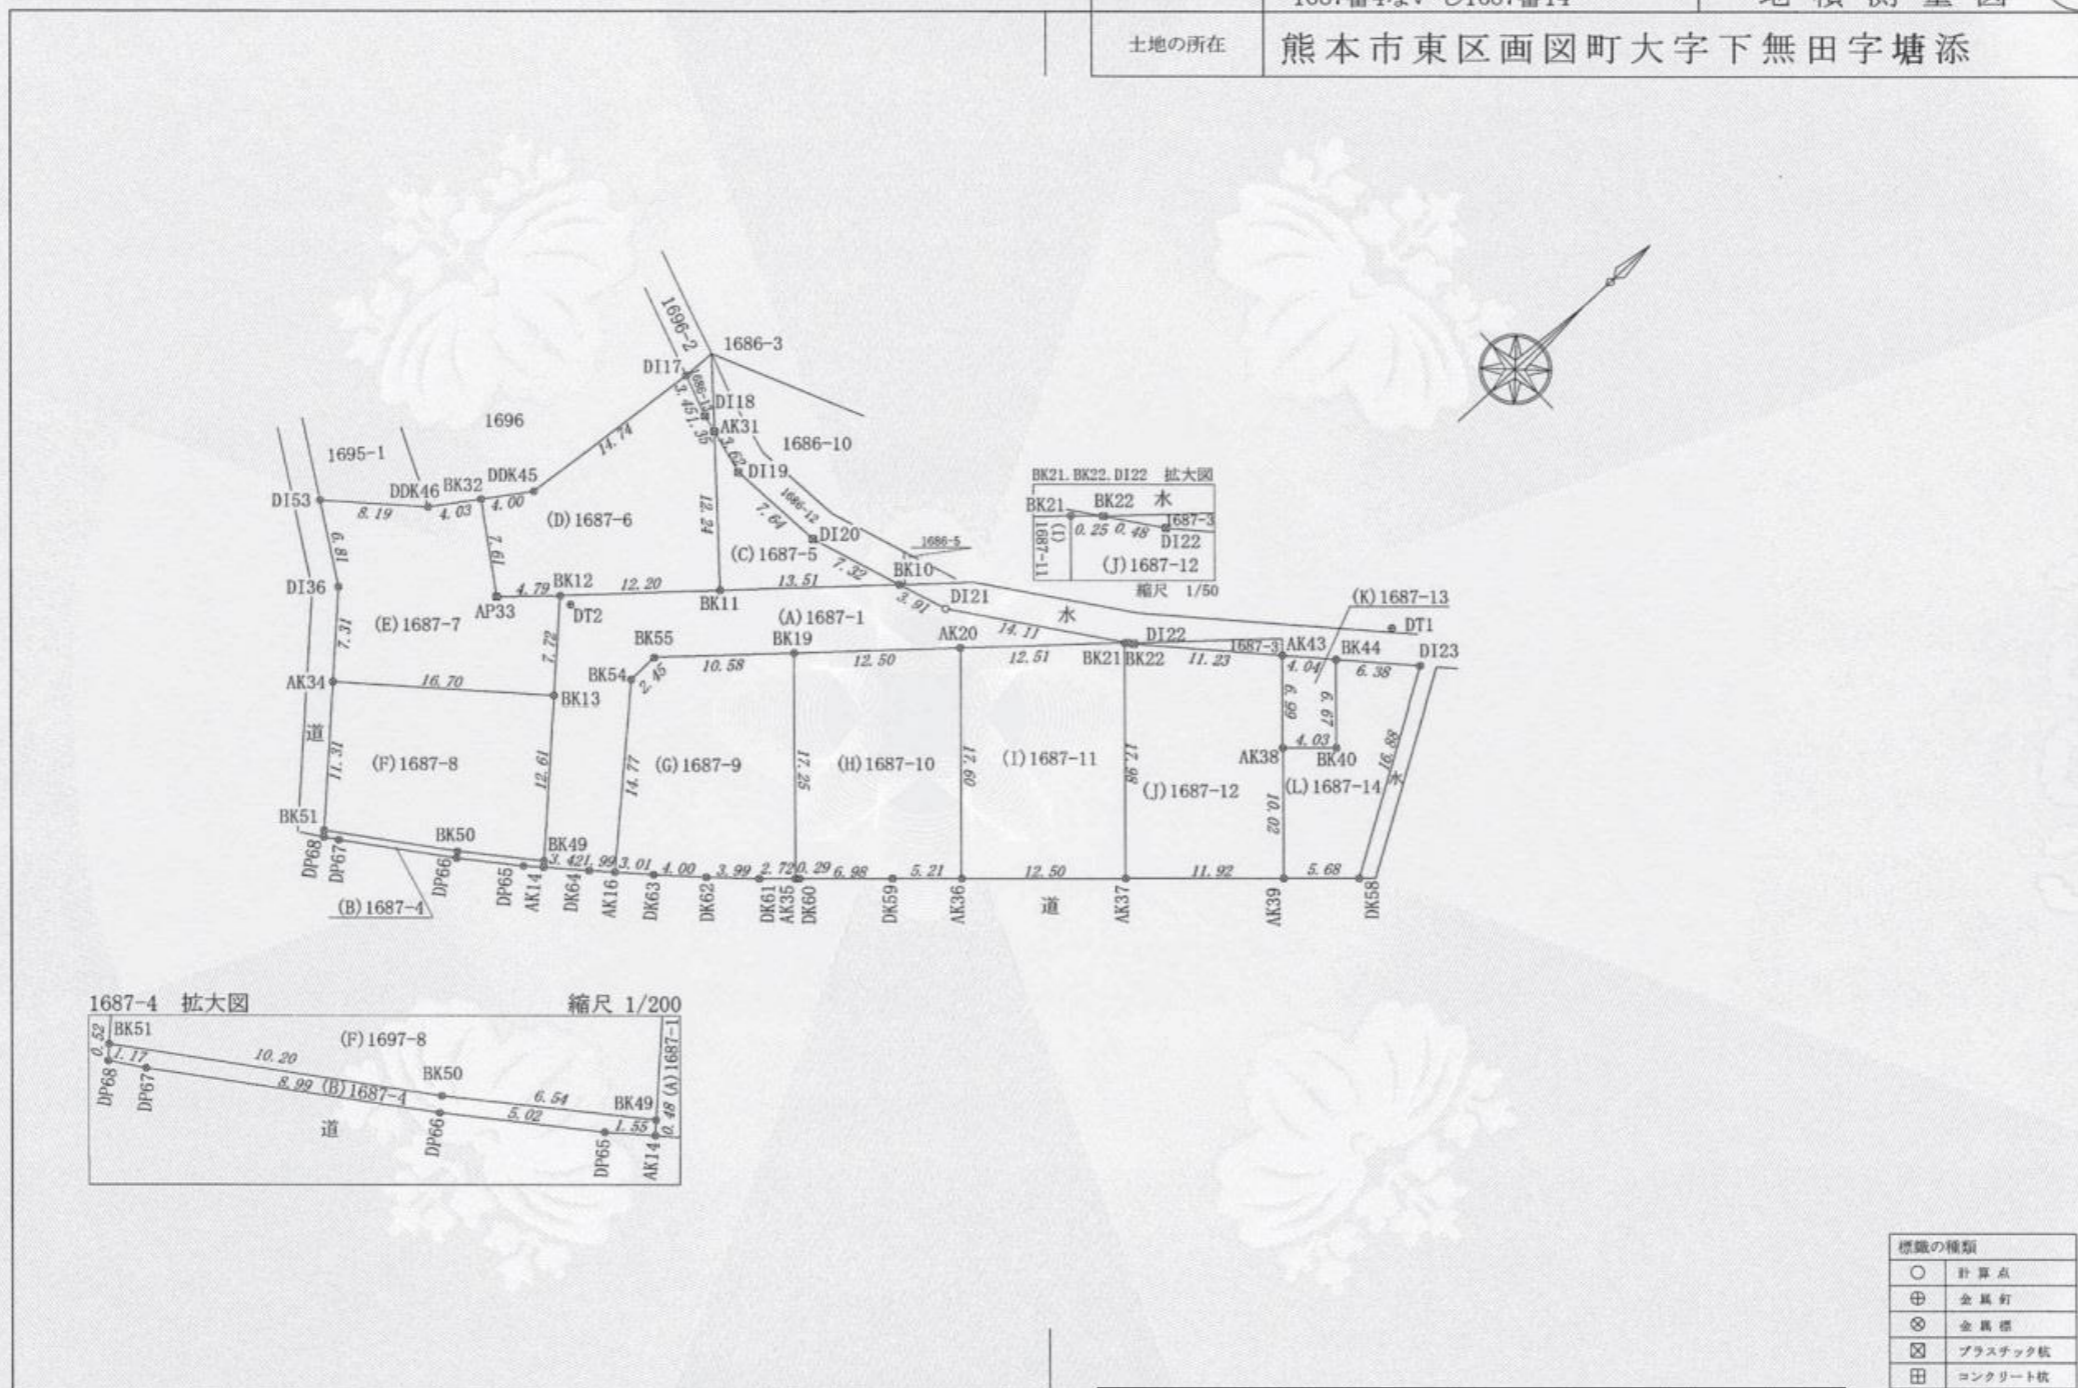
1687番1ないし1687番14

地積測量図

土地の所在 熊本市東区画図町大字下無田字塘添

1696-2
1686-3
DI17
1686-1
3.45
1.36
DI18
AK31
1696
1686-10
3.62
DI19
1695-1
DDK46
BK32
DDK45
14.74
DI53
8.19
4.03
4.00
(D) 1687-6
12.24
7.64
1686-12
DI20
6.81
7.61
(C) 1687-5
7.32
1686-5
DI36
4.79
BK12
12.20
13.51
BK10
AP33
DT2
BK11
3.91
DI21
(E) 1687-7
(A) 1687-1
水
7.31
7.72
BK55
BK19
AK20
14.11
DI22
BK54
10.58
12.50
12.51
BK21 BK22
11.23
2.45
AK34
16.70
BK13
道
(F) 1687-8
11.31
12.61
14.77
(G) 1687-9
17.25
(H) 1687-10
17.09
(I) 1687-11
17.98
(J) 1687-12
BK51
BK50
BK49
DP68
DP67
DP66
DP65
AK14
DK64
AK16
DK63
DK62
DK61
AK35
DK60
DK59
AK36
AK37
AK39
DK58
3.42
1.99
3.01
4.00
3.99
2.72
0.29
6.98
5.21
12.50
11.92
5.68
道
(B) 1687-4

BK21. BK22. DI22 拡大図
BK21
BK22
水
(I) 1687-11
0.25
0.48
1687-3
DI22
(J) 1687-12
縮尺 1/50

(K) 1687-13
DT1
1687-3
AK43
BK44
DI23
4.04
6.38
6.99
6.67
4.03
AK38
BK40
(L) 1687-14
16.88
水
10.02

1687-4 拡大図
縮尺 1/200
0.52
BK51
1.17
10.20
(F) 1697-8
8.99
(B) 1687-4
BK50
6.54
BK49
5.02
1.55
0.48
(A) 1687-1
DP68
DP67
道
DP66
DP65
AK14

標識の種類
| ○ | 計算点 |
| ⊕ | 金属鋲 |
| ⊗ | 金属標 |
| ⊠ | プラスチック杭 |
| ⊞ | コンクリート杭 |